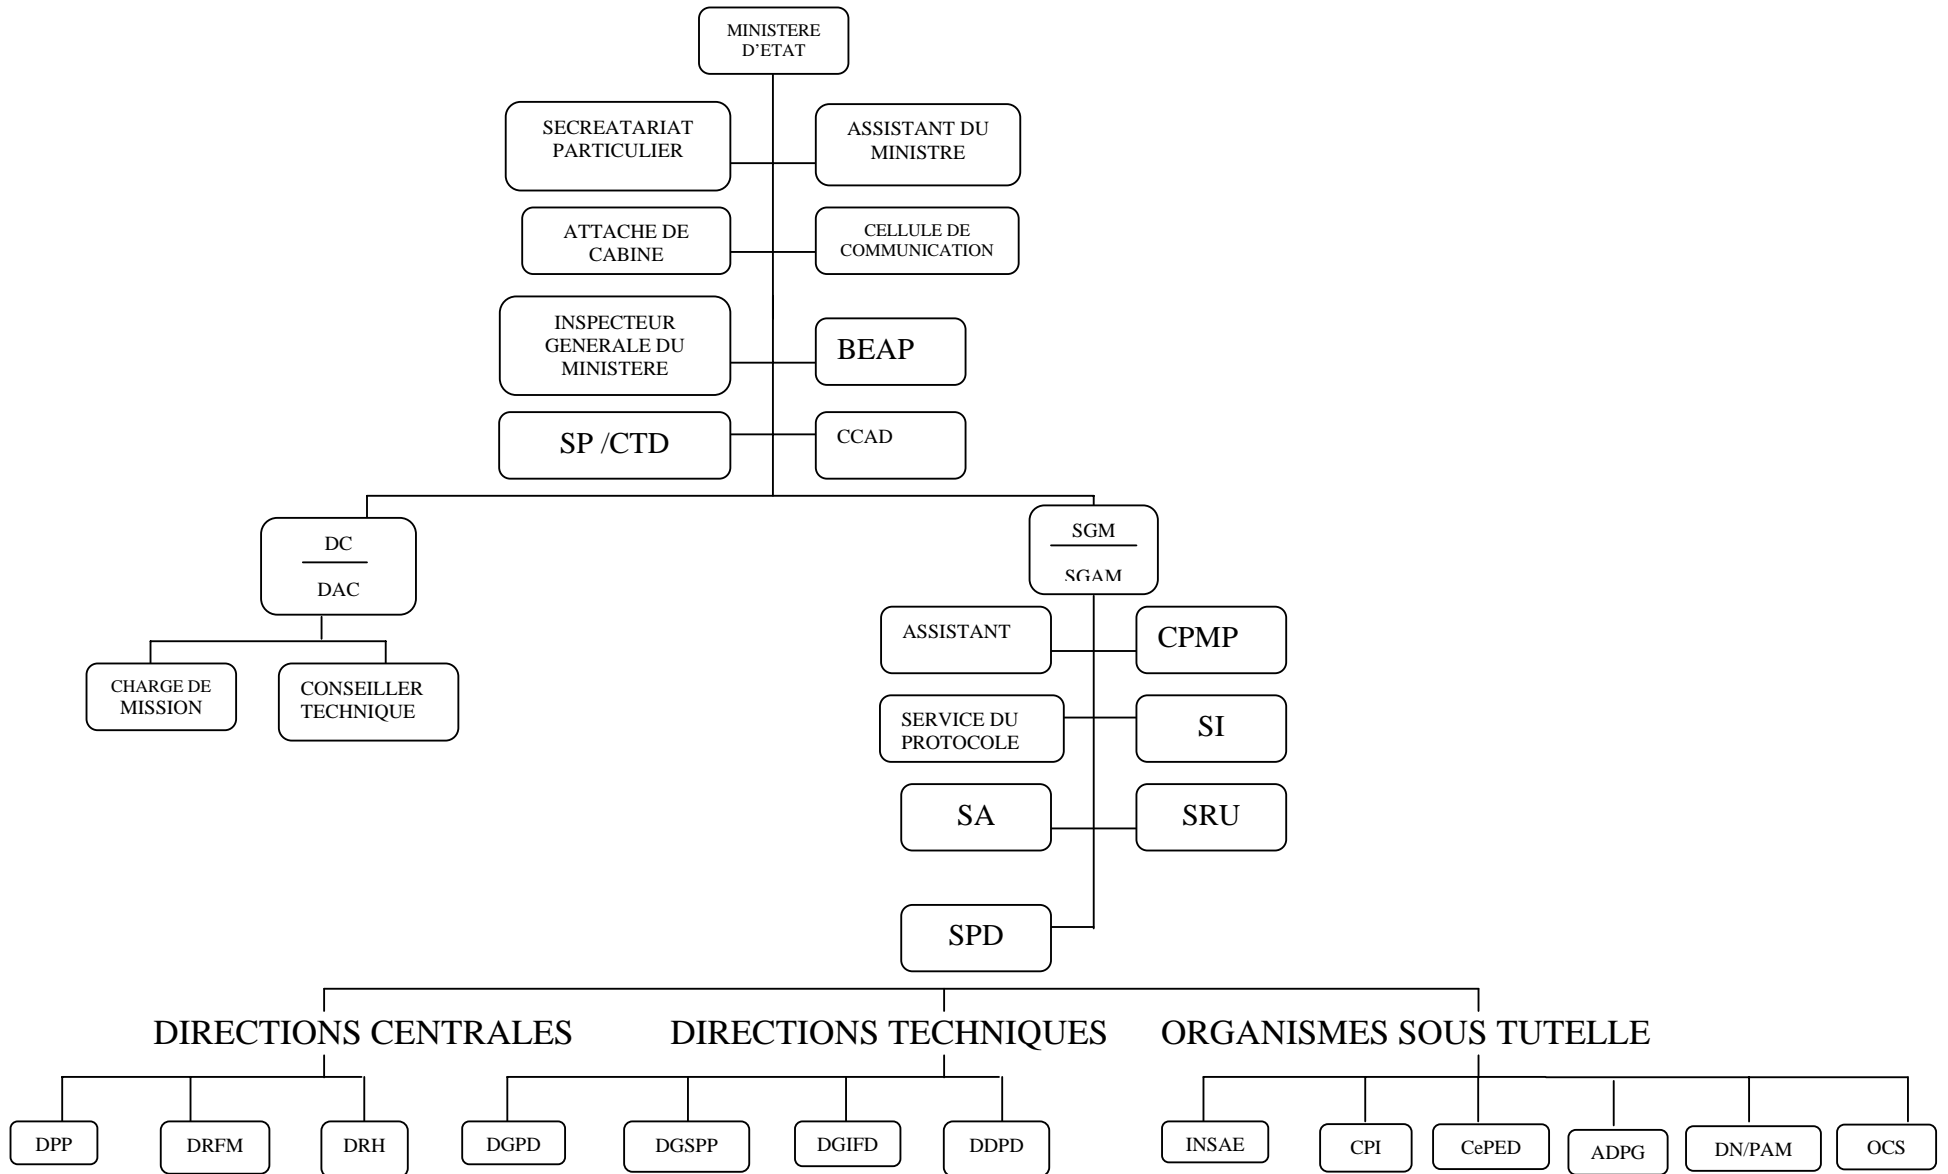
MINISTERE D'ETAT

SECREATARIAT PARTICULIER

ASSISTANT DU MINISTRE

ATTACHE DE CABINE

CELLULE DE COMMUNICATION

INSPECTEUR GENERALE DU MINISTERE

BEAP

SP /CTD

CCAD

DC
DAC

CHARGE DE MISSION

CONSEILLER TECHNIQUE

SGM
SGAM

ASSISTANT

CPMP

SERVICE DU PROTOCOLE

SI

SA

SRU

SPD

DIRECTIONS CENTRALES

DIRECTIONS TECHNIQUES

ORGANISMES SOUS TUTELLE

DPP

DRFM

DRH

DGPD

DGSPP

DGIFD

DDPD

INSAE

CPI

CePED

ADPG

DN/PAM

OCS